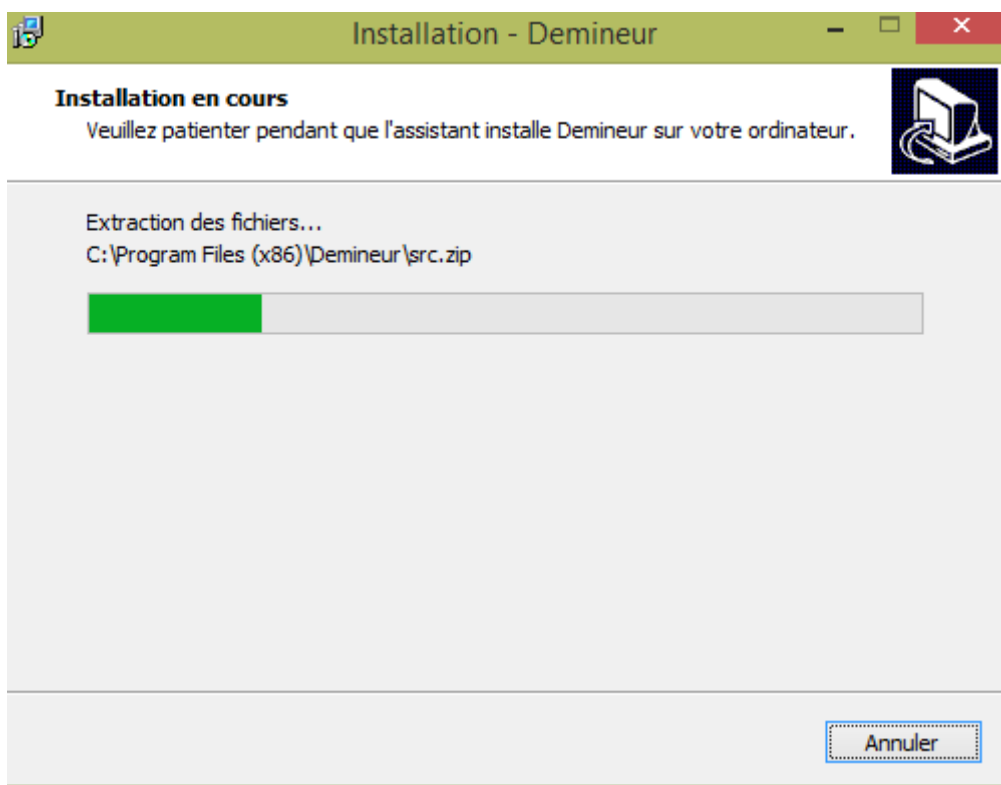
Installation - Demineur

Installation en cours
Veuillez patienter pendant que l'assistant installe Demineur sur votre ordinateur.

Extraction des fichiers...
C:\Program Files (x86)\Demineur\src.zip

Annuler